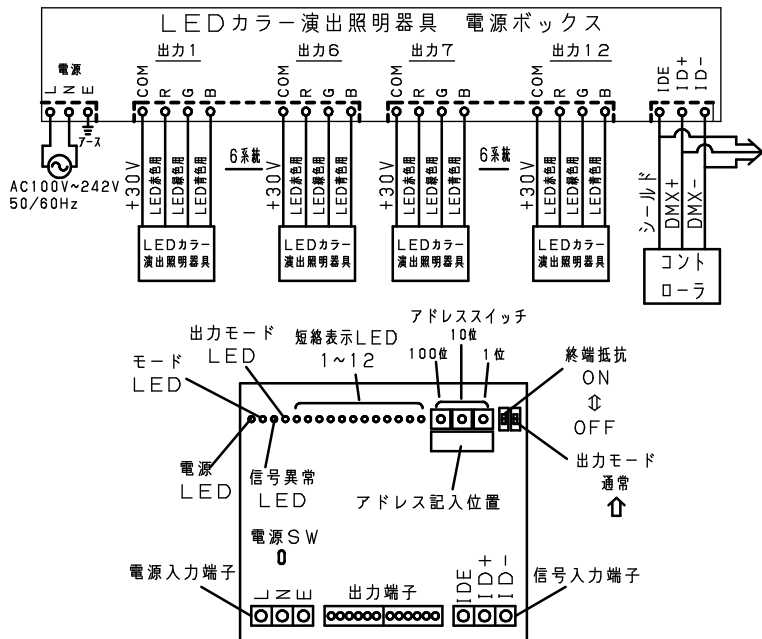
LEDカラー演出照明器具　電源ボックス

出力1　出力6　出力7　出力12

電源
L N E
アース

COM R G B
COM R G B
COM R G B
COM R G B

IDE ID+ ID-

AC100V~242V
50/60Hz

+30V LED赤色用 LED緑色用 LED青色用
6系統
+30V LED赤色用 LED緑色用 LED青色用
+30V LED赤色用 LED緑色用 LED青色用
6系統
+30V LED赤色用 LED緑色用 LED青色用

LEDカラー演出照明器具
LEDカラー演出照明器具
LEDカラー演出照明器具
LEDカラー演出照明器具

シールド
DMX+
DMX-
コントローラ

アドレススイッチ
10位
100位
1位

出力モード
LED

短絡表示LED
1~12

モード
LED

終端抵抗
ON
⇕
OFF

電源
LED

信号異常
LED

アドレス記入位置

出力モード
通常
⇧

電源SW
0

電源入力端子
L N E

出力端子

IDE ID+ ID-
信号入力端子